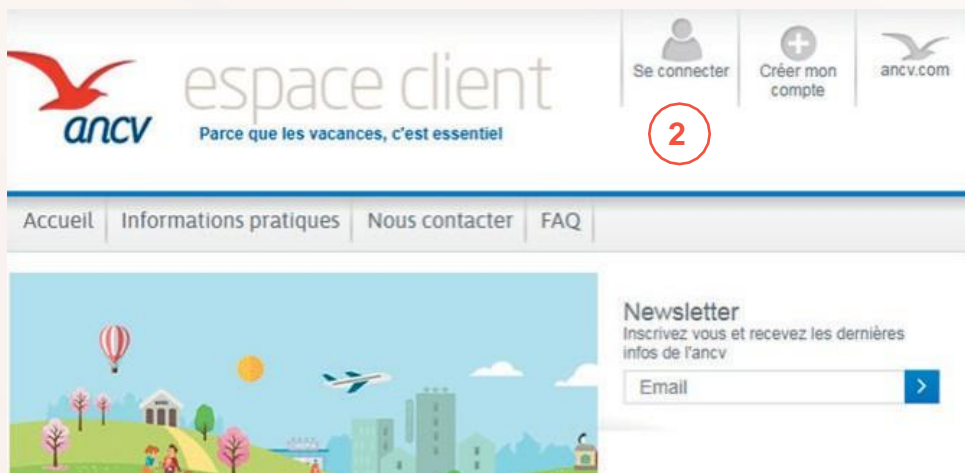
ancv

espace client

Parce que les vacances, c'est essentiel

Se connecter

Créer mon compte

ancv.com

2

Accueil | Informations pratiques | Nous contacter | FAQ

Newsletter

Inscrivez vous et recevez les dernières infos de l'ancv

Email